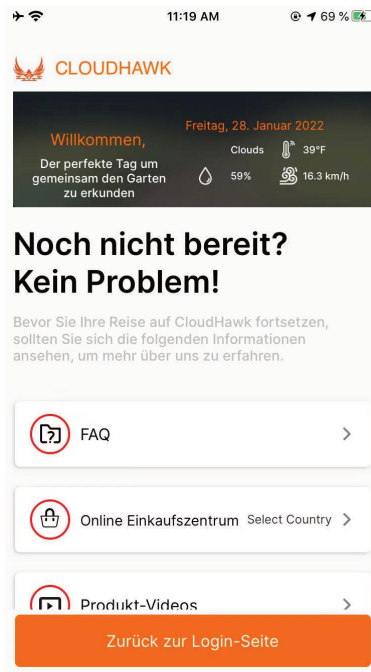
11:19 AM
69 %

CLOUDHAWK

Willkommen,
Der perfekte Tag um gemeinsam den Garten zu erkunden

Freitag, 28. Januar 2022
Clouds 39°F
59% 16.3 km/h

Noch nicht bereit? Kein Problem!

Bevor Sie Ihre Reise auf CloudHawk fortsetzen, sollten Sie sich die folgenden Informationen ansehen, um mehr über uns zu erfahren.

FAQ >

Online Einkaufszentrum Select Country >

Produkt-Videos >

Zurück zur Login-Seite